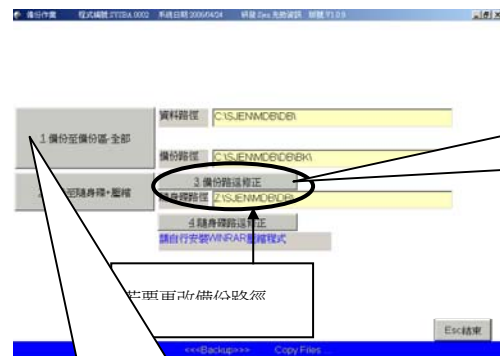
備份作業　程式編號:SYDBA.0002　系統日期:2006/04/24　研發:Sen 先勤資訊　版權:V1.0.9

1.備份至備份區-全部

資料路徑　C:\SJENMDB\DB\

備份路徑　C:\SJENMDB\DB\BK\

2.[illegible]至隨身碟+壓縮

3.備份路徑修正

隨身碟路徑　Z:\SJENMDB\DB\

4.隨身碟路徑修正

請自行安裝WINRAR壓縮程式

若要更改備份路徑

Esc結束

<<<Backup>>>　Copy Files...